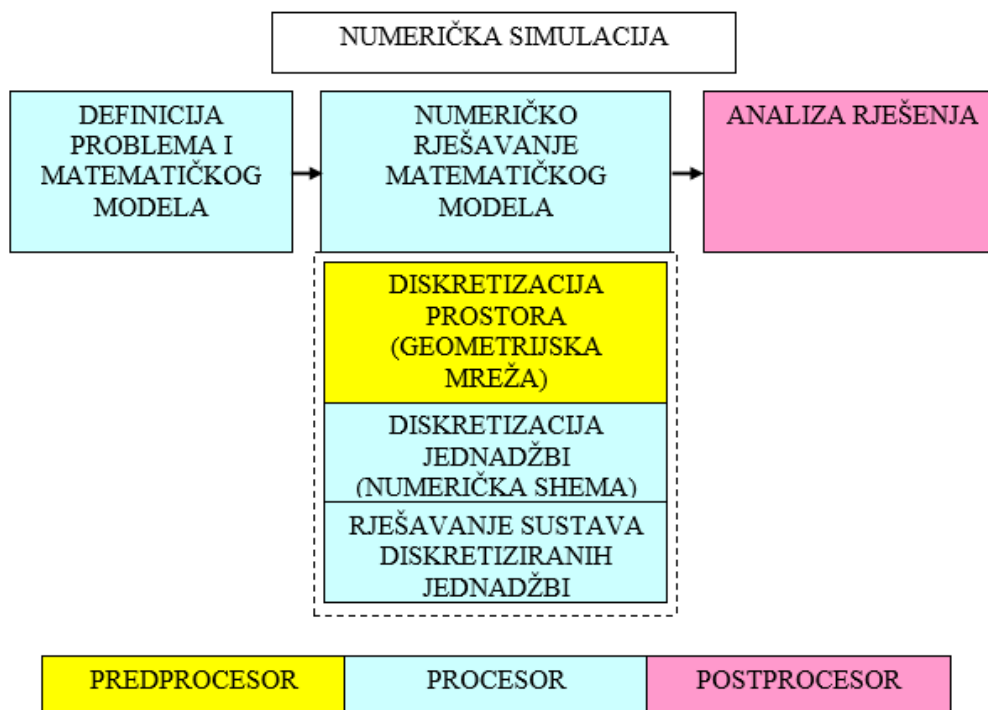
NUMERIČKA SIMULACIJA

DEFINICIJA PROBLEMA I MATEMATIČKOG MODELA

NUMERIČKO RJEŠAVANJE MATEMATIČKOG MODELA

ANALIZA RJEŠENJA

DISKRETIZACIJA PROSTORA (GEOMETRIJSKA MREŽA)

DISKRETIZACIJA JEDNADŽBI (NUMERIČKA SHEMA)

RJEŠAVANJE SUSTAVA DISKRETIZIRANIH JEDNADŽBI

| PREDPROCESOR | PROCESOR | POSTPROCESOR |
|---|---|---|